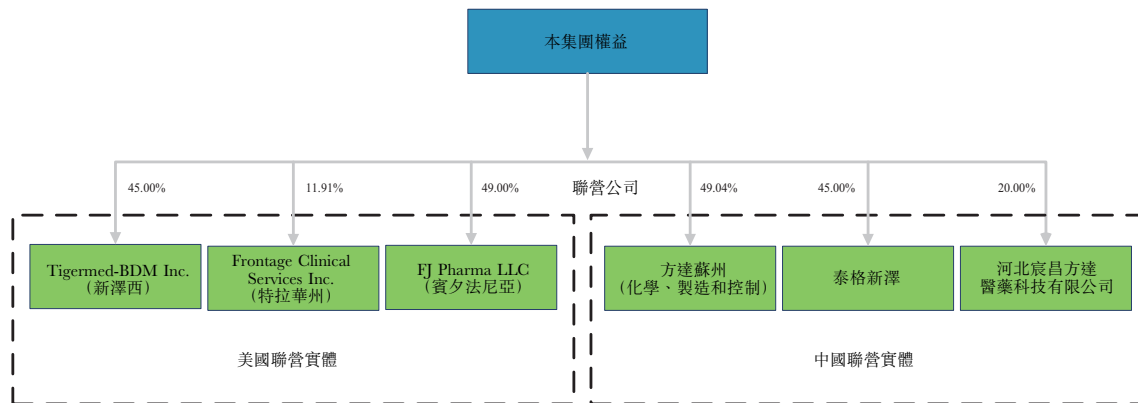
本集團權益

聯營公司

45.00%

11.91%

49.00%

49.04%

45.00%

20.00%

Tigermed-BDM Inc.
（新澤西）

Frontage Clinical Services Inc.
（特拉華州）

FJ Pharma LLC
（賓夕法尼亞）

方達蘇州
（化學、製造和控制）

泰格新澤

河北宸昌方達
醫藥科技有限公司

美國聯營實體

中國聯營實體